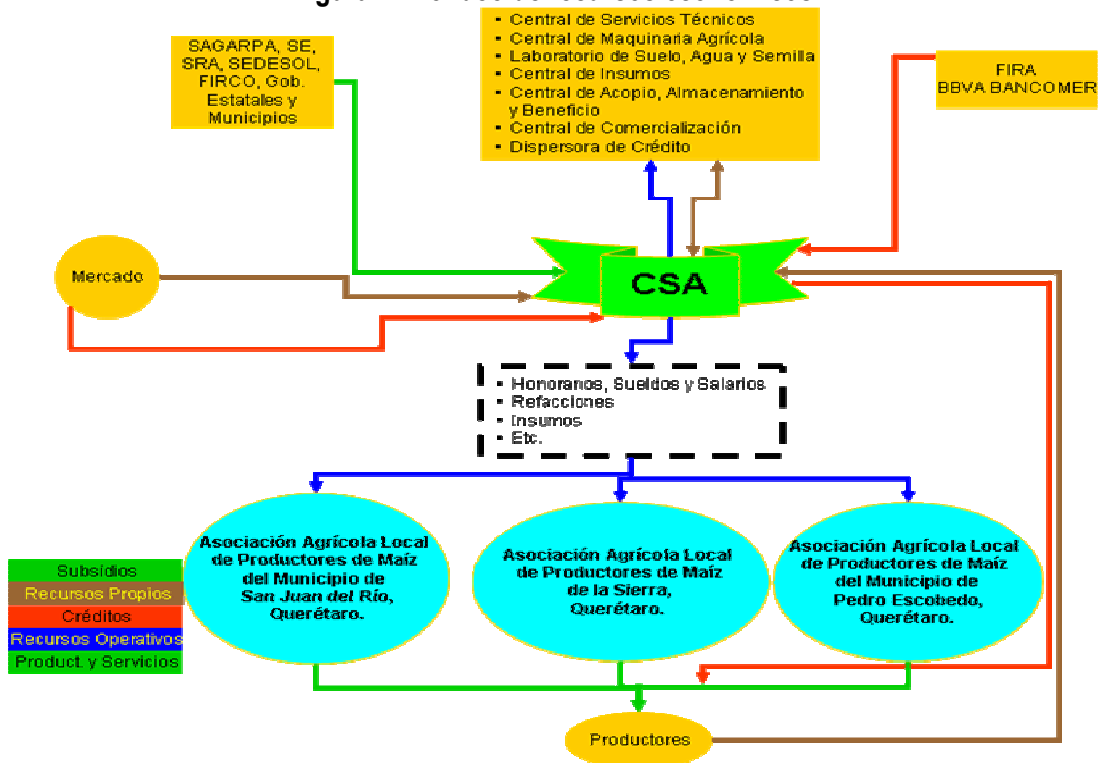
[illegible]

- Central de Servicios Técnicos
- Central de Maquinaria Agrícola
- Laboratorio de Suelo, Agua y Semilla
- Central de Insumos
- Central de Acopio, Almacenamiento y Beneficio
- Central de Comercialización
- Dispersora de Crédito

SAGARPA, SE, SRA, SEDESOL, FIRCO, Gob. Estatales y Municipios

FIRA
BBVA BANCOMER

Mercado

CSA

- Honorarios, Sueldos y Salarios
- Refacciones
- Insumos
- Etc.

Asociación Agrícola Local de Productores de Maíz del Municipio de San Juan del Río, Querétaro.

Asociación Agrícola Local de Productores de Maíz de la Sierra, Querétaro.

Asociación Agrícola Local de Productores de Maíz del Municipio de Pedro Escobedo, Querétaro.

Subsidios
Recursos Propios
Créditos
Recursos Operativos
Product. y Servicios

Productores